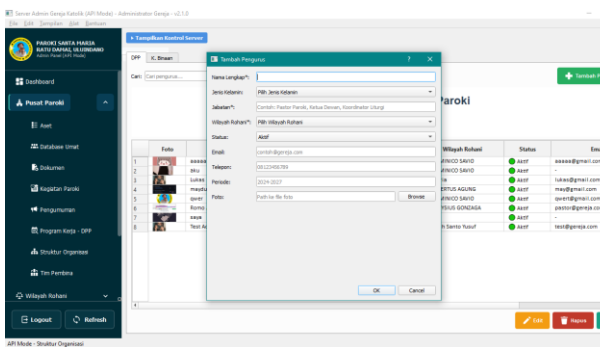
Server Admin Gereja Katolik (API Mode) - Administrator Gereja - v2.1.0
File Edit Tampilan Alat Bantuan

PAROKI SANTA MARIA BATU DAHAL ULUNDARO
Admin Panel (API Mode)

Dashboard
Pusat Paroki
Aset
Database Umat
Dokumen
Kegiatan Paroki
Pengumuman
Program Kerja - DPP
Struktur Organisasi
Tim Pembina
Wilayah Rohani

Logout
Refresh

Tampilkan Kontrol Server

DPP | K. Binaan

Cari: Cari pengurus...

Paroki

Tambah P

| | Foto | | Wilayah Rohani | Status | Em |
|---|---|---|---|---|---|
| 1 | | aaaaa | NINICO SAVIO | Aktif | aaaaa@gmail.com |
| 2 | | aku | NINICO SAVIO | Aktif | - |
| 3 | | lukas | | Aktif | lukas@gmail.com |
| 4 | | maydu | RTUS AGUNG | Aktif | may@gmail.com |
| 5 | | qwer | NINICO SAVIO | Aktif | qwert@gmail.com |
| 6 | | Romo | YSIUS GONZAGA | Aktif | pastor@gereja.com |
| 7 | | saya | | Aktif | - |
| 8 | | Test A | n Santo Yusuf | Aktif | test@gereja.com |

Tambah Pengurus ? ×

Nama Lengkap*:
Jenis Kelamin: Pilih Jenis Kelamin
Jabatan*: Contoh: Pastor Paroki, Ketua Dewan, Koordinator Liturgi
Wilayah Rohani*: Pilih Wilayah Rohani
Status: Aktif
Email: contoh@gereja.com
Telepon: 08123456789
Periode: 2024-2027
Foto: Path ke file foto Browse

OK Cancel

Edit
Hapus

API Mode - Struktur Organisasi